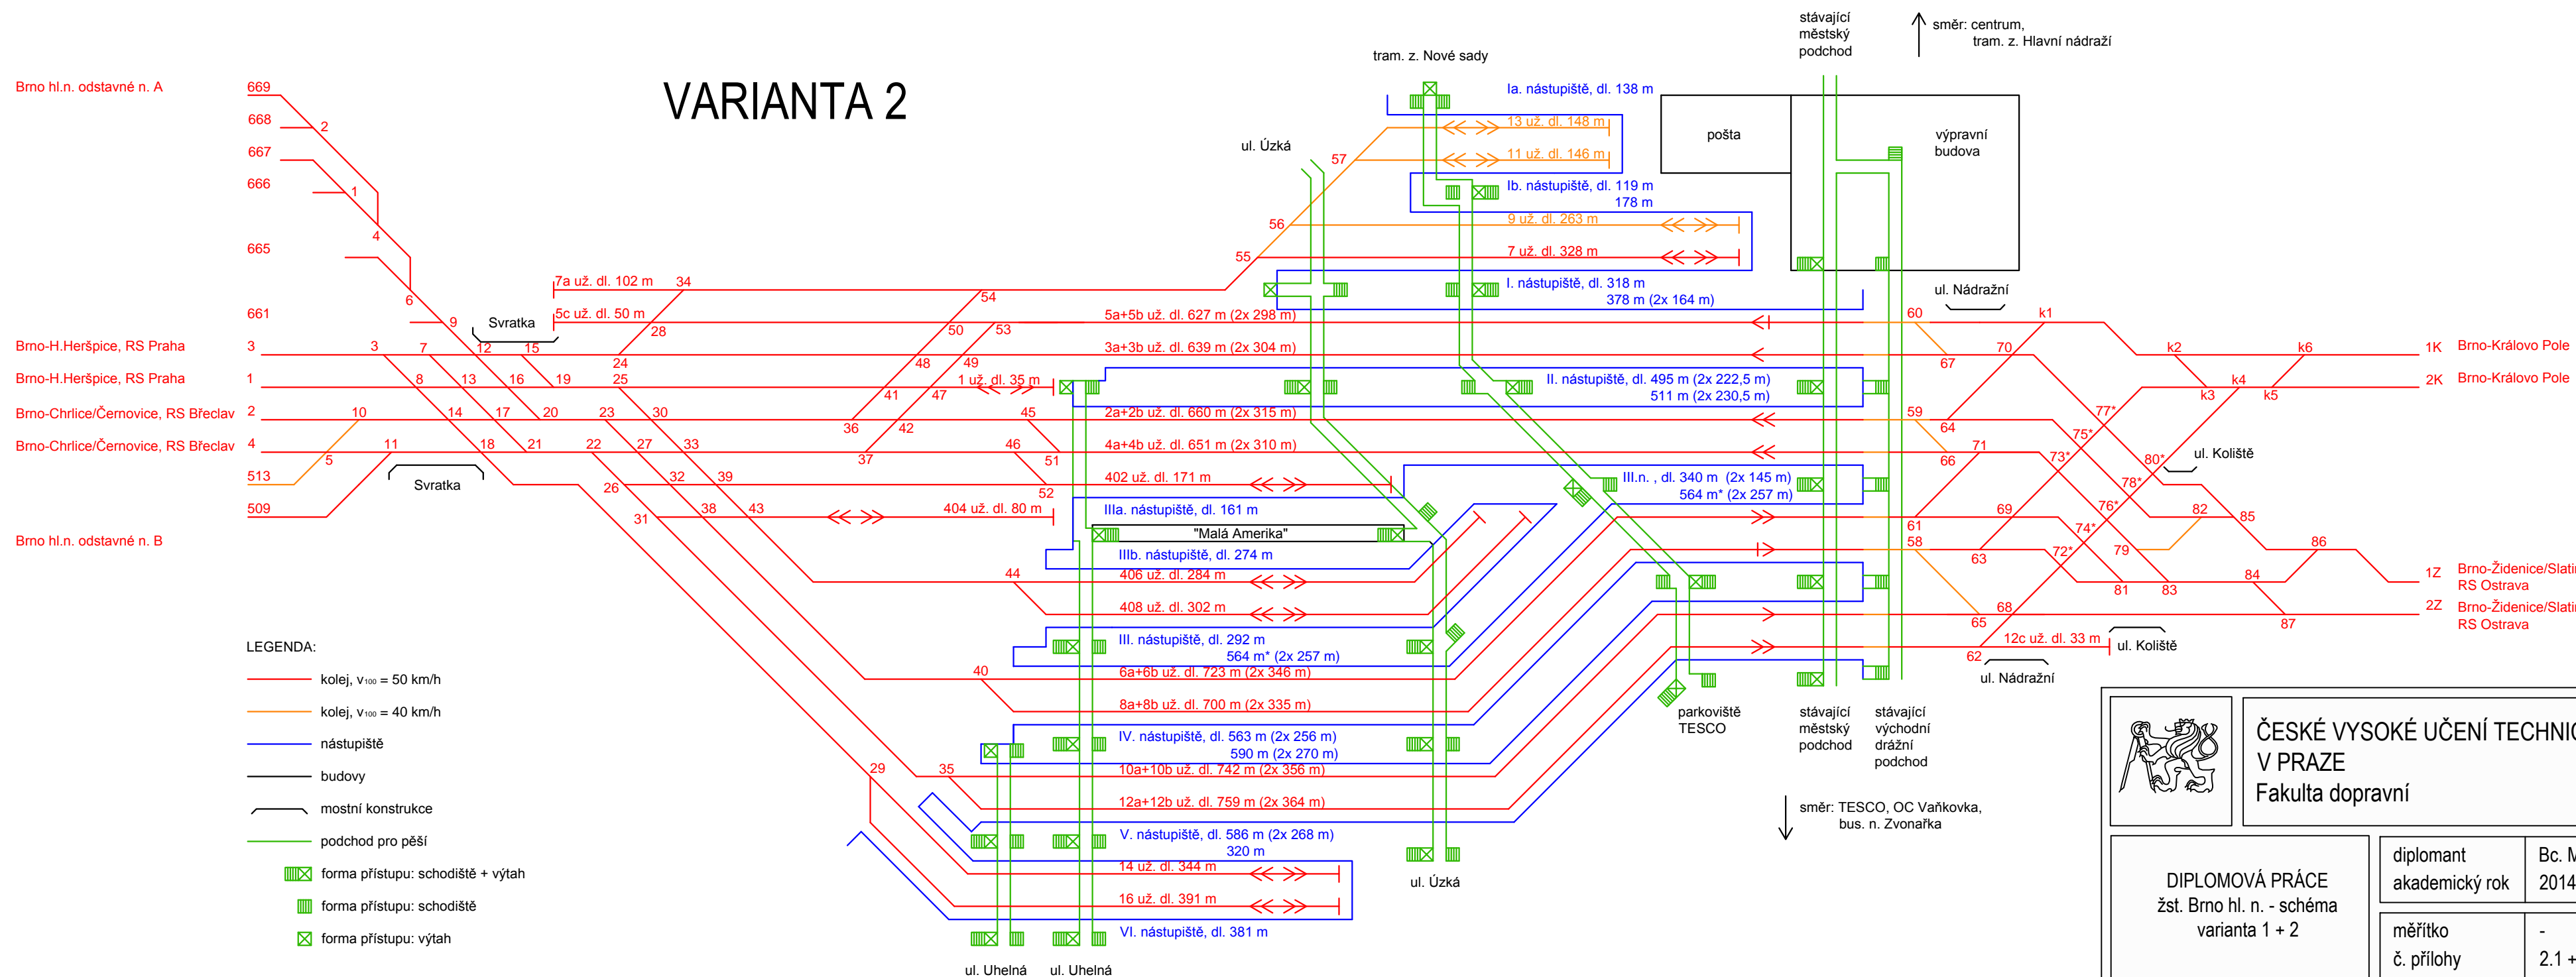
VARIANTA 2

Brno hl.n. odstavné n. A
669
668
667
666
665
661
2
1
4
6
9
Svratka
Brno-H.Heršpice, RS Praha 3
Brno-H.Heršpice, RS Praha 1
Brno-Chrlice/Černovice, RS Břeclav 2
Brno-Chrlice/Černovice, RS Břeclav 4
513
509
Brno hl.n. odstavné n. B
Svratka

tram. z. Nové sady
stávající městský podchod
směr: centrum, tram. z. Hlavní nádraží
Ia. nástupiště, dl. 138 m
13 už. dl. 148 m
11 už. dl. 146 m
Ib. nástupiště, dl. 119 m 178 m
9 už. dl. 263 m
7 už. dl. 328 m
I. nástupiště, dl. 318 m 378 m (2x 164 m)
pošta
výpravní budova
ul. Úzká
ul. Nádražní
7a už. dl. 102 m
5c už. dl. 50 m
5a+5b už. dl. 627 m (2x 298 m)
3a+3b už. dl. 639 m (2x 304 m)
1 už. dl. 35 m
II. nástupiště, dl. 495 m (2x 222,5 m) 511 m (2x 230,5 m)
2a+2b už. dl. 660 m (2x 315 m)
4a+4b už. dl. 651 m (2x 310 m)
III.n. , dl. 340 m (2x 145 m) 564 m* (2x 257 m)
402 už. dl. 171 m
IIIa. nástupiště, dl. 161 m
404 už. dl. 80 m
"Malá Amerika"
IIIb. nástupiště, dl. 274 m
406 už. dl. 284 m
408 už. dl. 302 m
III. nástupiště, dl. 292 m 564 m* (2x 257 m)
6a+6b už. dl. 723 m (2x 346 m)
8a+8b už. dl. 700 m (2x 335 m)
IV. nástupiště, dl. 563 m (2x 256 m) 590 m (2x 270 m)
10a+10b už. dl. 742 m (2x 356 m)
12a+12b už. dl. 759 m (2x 364 m)
V. nástupiště, dl. 586 m (2x 268 m) 320 m
14 už. dl. 344 m
16 už. dl. 391 m
VI. nástupiště, dl. 381 m
ul. Uhelná
ul. Uhelná
ul. Úzká
parkoviště TESCO
stávající městský podchod
stávající východní drážní podchod
směr: TESCO, OC Vaňkovka, bus. n. Zvonařka
12c už. dl. 33 m
ul. Koliště
ul. Nádražní
ul. Koliště
1K Brno-Královo Pole
2K Brno-Královo Pole
1Z Brno-Židenice/Slati RS Ostrava
2Z Brno-Židenice/Slati RS Ostrava

LEGENDA:
kolej, $v_{100}$ = 50 km/h
kolej, $v_{100}$ = 40 km/h
nástupiště
budovy
mostní konstrukce
podchod pro pěší
forma přístupu: schodiště + výtah
forma přístupu: schodiště
forma přístupu: výtah

ČESKÉ VYSOKÉ UČENÍ TECHNIC
V PRAZE
Fakulta dopravní
DIPLOMOVÁ PRÁCE
žst. Brno hl. n. - schéma
varianta 1 + 2
diplomant
akademický rok
měřítko
č. přílohy
Bc. M
2014
-
2.1 +